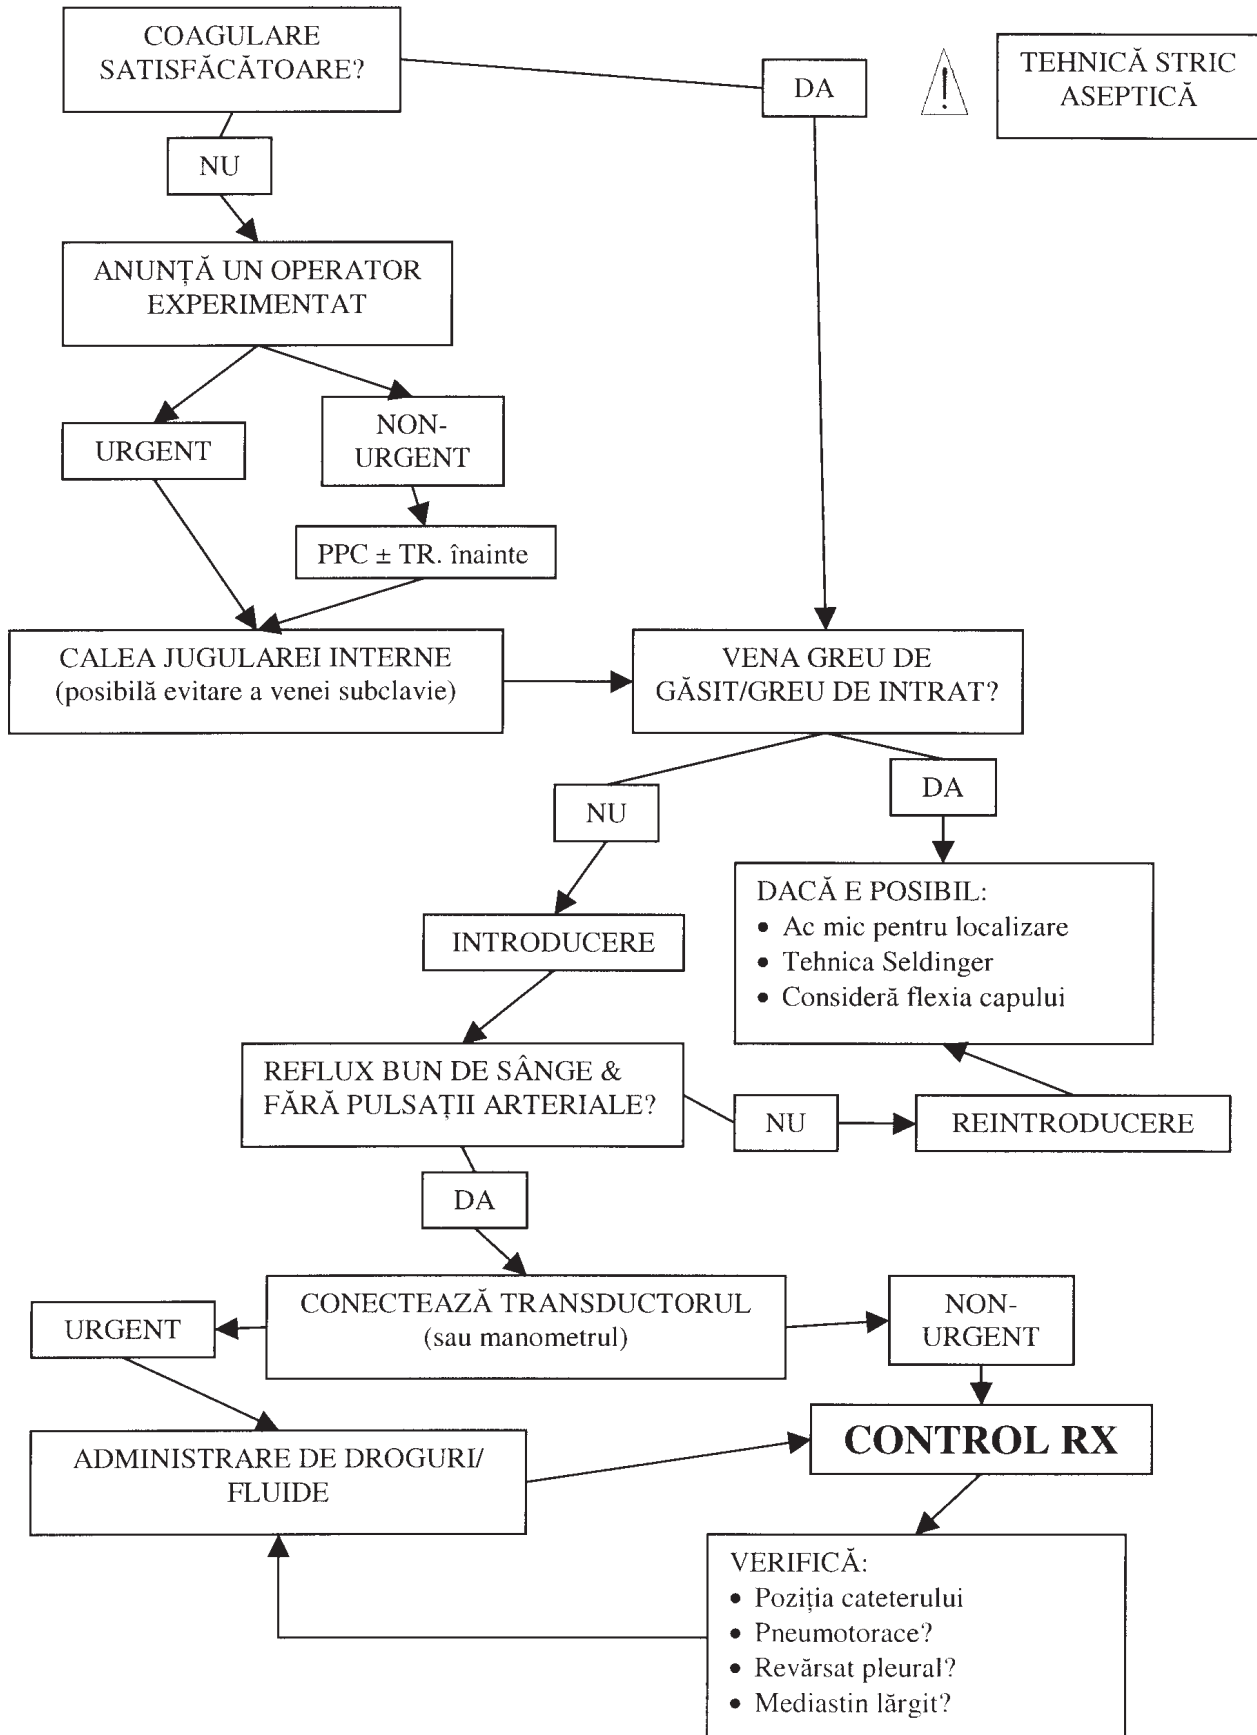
COAGULARE SATISFĂCĂTOARE?

DA

!

TEHNICĂ STRIC ASEPTICĂ

NU

ANUNȚĂ UN OPERATOR EXPERIMENTAT

URGENT

NON-URGENT

PPC ± TR. înainte

CALEA JUGULAREI INTERNE (posibilă evitare a venei subclavie)

VENA GREU DE GĂSIT/GREU DE INTRAT?

NU

DA

DACĂ E POSIBIL:
• Ac mic pentru localizare
• Tehnica Seldinger
• Consideră flexia capului

INTRODUCERE

REFLUX BUN DE SÂNGE & FĂRĂ PULSAȚII ARTERIALE?

NU

REINTRODUCERE

DA

URGENT

CONECTEAZĂ TRANSDUCTORUL (sau manometrul)

NON-URGENT

ADMINISTRARE DE DROGURI/ FLUIDE

CONTROL RX

VERIFICĂ:
• Poziția cateterului
• Pneumotorace?
• Revărsat pleural?
• Mediastin lărgit?